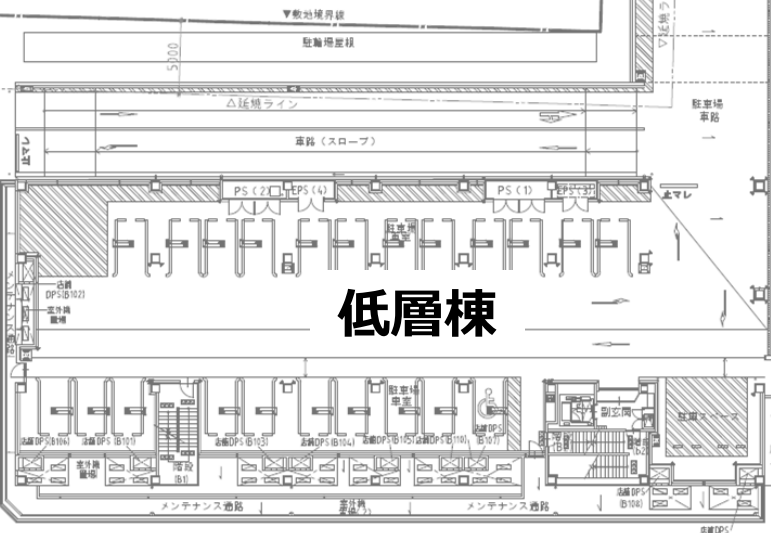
▼敷地境界線

駐輪場屋根

5300

△延焼ライン

駐車場
車路

車路（スローブ）

止マレ

PS（2） EPS（4）

PS（1） EPS（3）

止マレ

駐車場
車室

店舗
DPS（B102）

室外機
置場

メンテナンス通路

低層棟

駐車場
車室

店舗DPS（B106）

店舗DPS（B101）

店舗DPS（B103）

店舗DPS（B104）

店舗DPS（B105）

店舗DPS（B110）

店舗DPS（B107）

副玄関

階段（B1）

階段（B2）

駐車スペース

室外機
置場

室外機
置場

メンテナンス通路

メンテナンス通路

店舗DPS（B108）

店舗DPS